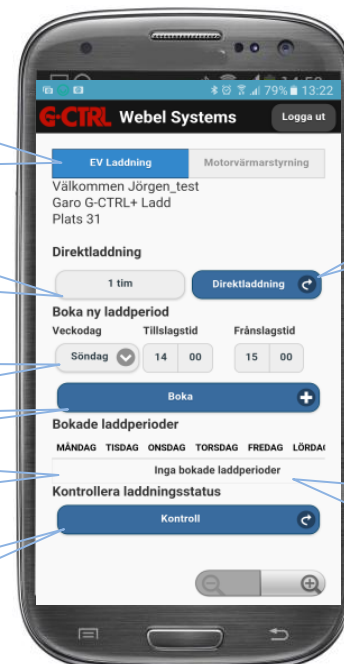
79% 13:22

G-CTRL Webel Systems

Logga ut

EV Laddning

Motorvärmarstyrning

Välkommen Jörgen_test
Garo G-CTRL+ Ladd
Plats 31

Direktladdning

1 tim

Direktladdning

Boka ny laddperiod

Veckodag

Tillslagstid

Frånslagstid

Söndag

14

00

15

00

Boka

Bokade laddperioder

| MÅNDAG | TISDAG | ONSDAG | TORSDAG | FREDAG | LÖRDA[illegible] |
|---|---|---|---|---|---|

Inga bokade laddperioder

Kontrollera laddningsstatus

Kontroll